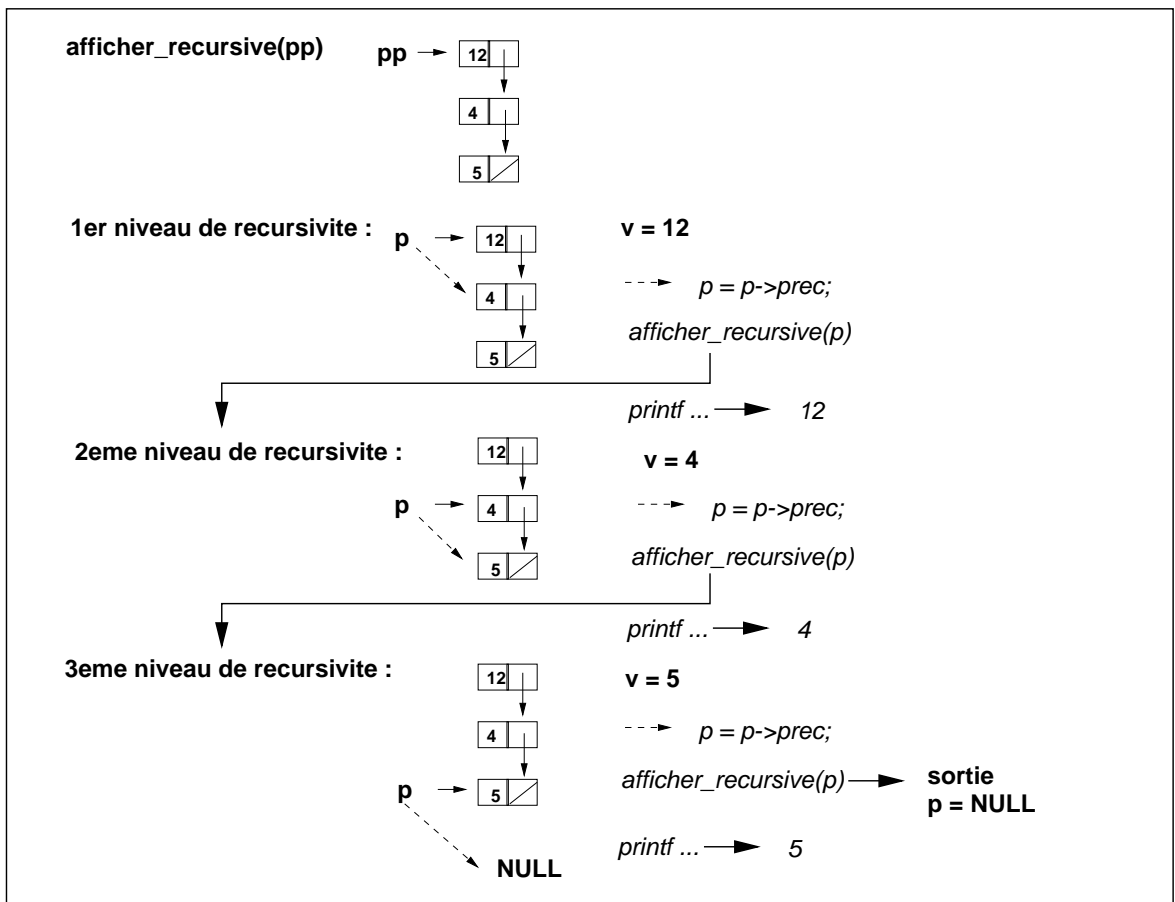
afficher_recursive(pp)

pp

12

4

5

1er niveau de recursivite :

p

12

4

5

v = 12

p = p->prec;

afficher_recursive(p)

printf ... 12

2eme niveau de recursivite :

12

p

4

5

v = 4

p = p->prec;

afficher_recursive(p)

printf ... 4

3eme niveau de recursivite :

12

4

p

5

NULL

v = 5

p = p->prec;

afficher_recursive(p) sortie p = NULL

printf ... 5